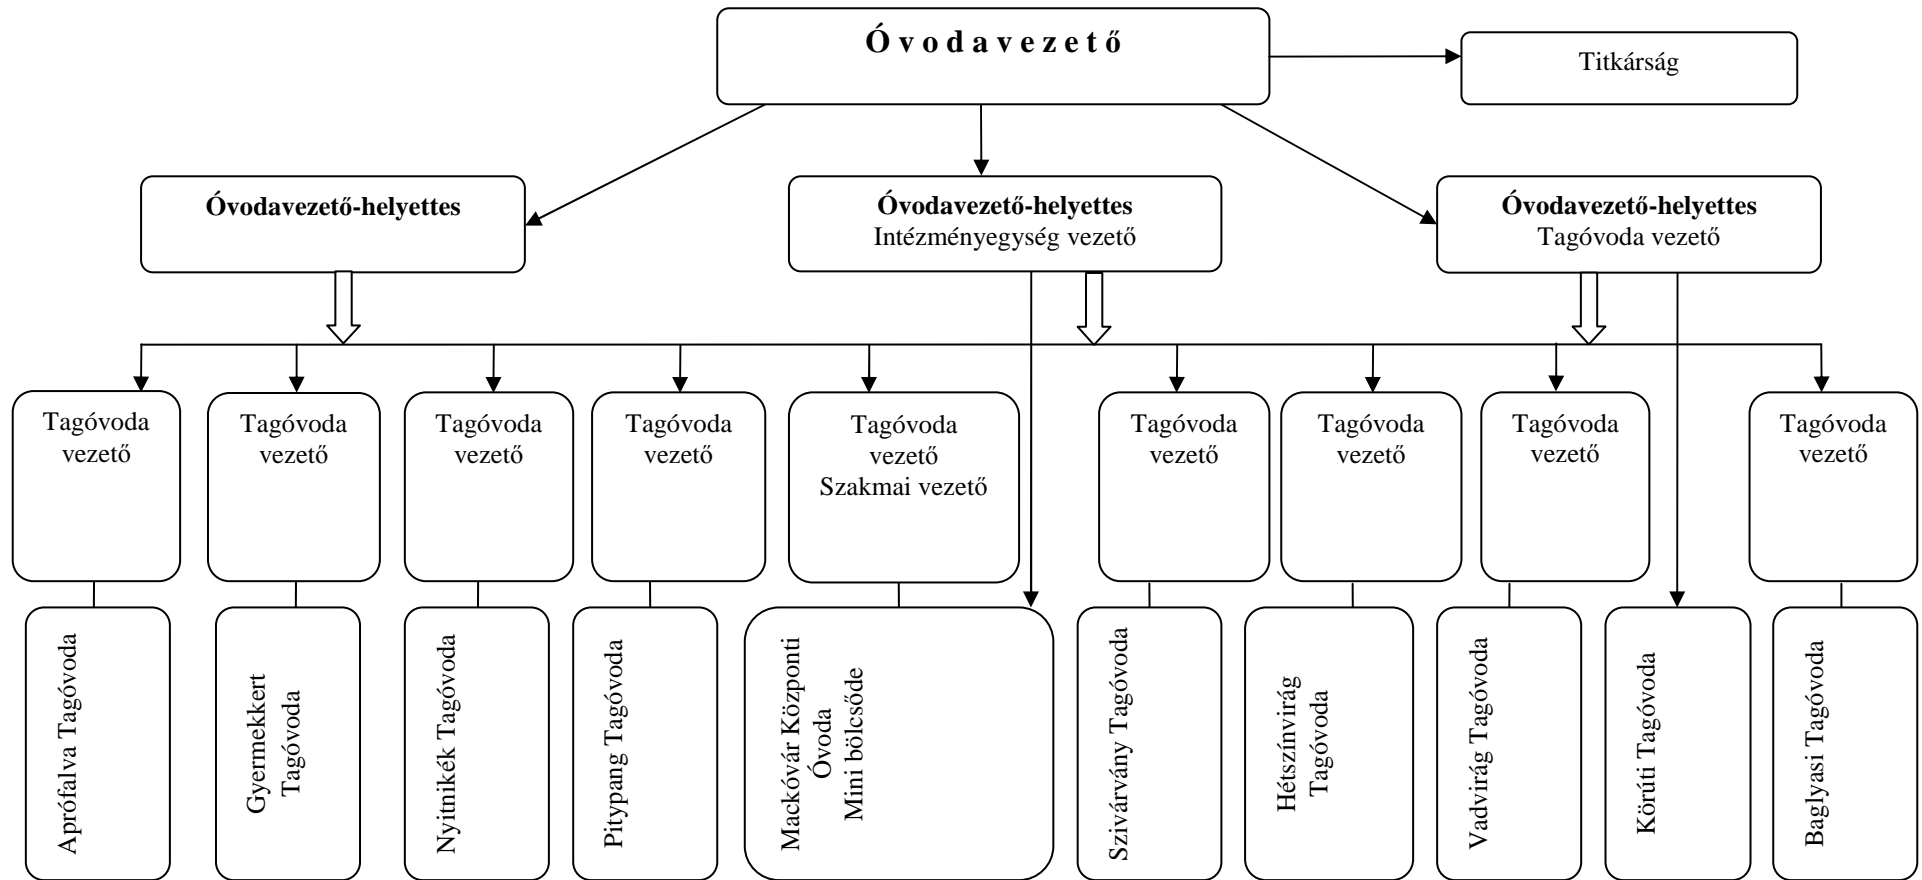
Ó v o d a v e z e t ő

Titkárság

Óvodavezető-helyettes

Óvodavezető-helyettes
Intézményegység vezető

Óvodavezető-helyettes
Tagóvoda vezető

Tagóvoda vezető

Tagóvoda vezető

Tagóvoda vezető

Tagóvoda vezető

Tagóvoda vezető
Szakmai vezető

Tagóvoda vezető

Tagóvoda vezető

Tagóvoda vezető

Tagóvoda vezető

Aprófalva Tagóvoda

Gyermekkert Tagóvoda

Nyitnikék Tagóvoda

Pitypang Tagóvoda

Mackóvár Központi Óvoda
Mini bölcsőde

Szivárvány Tagóvoda

Hétszínvirág Tagóvoda

Vadvirág Tagóvoda

Körúti Tagóvoda

Baglyasi Tagóvoda